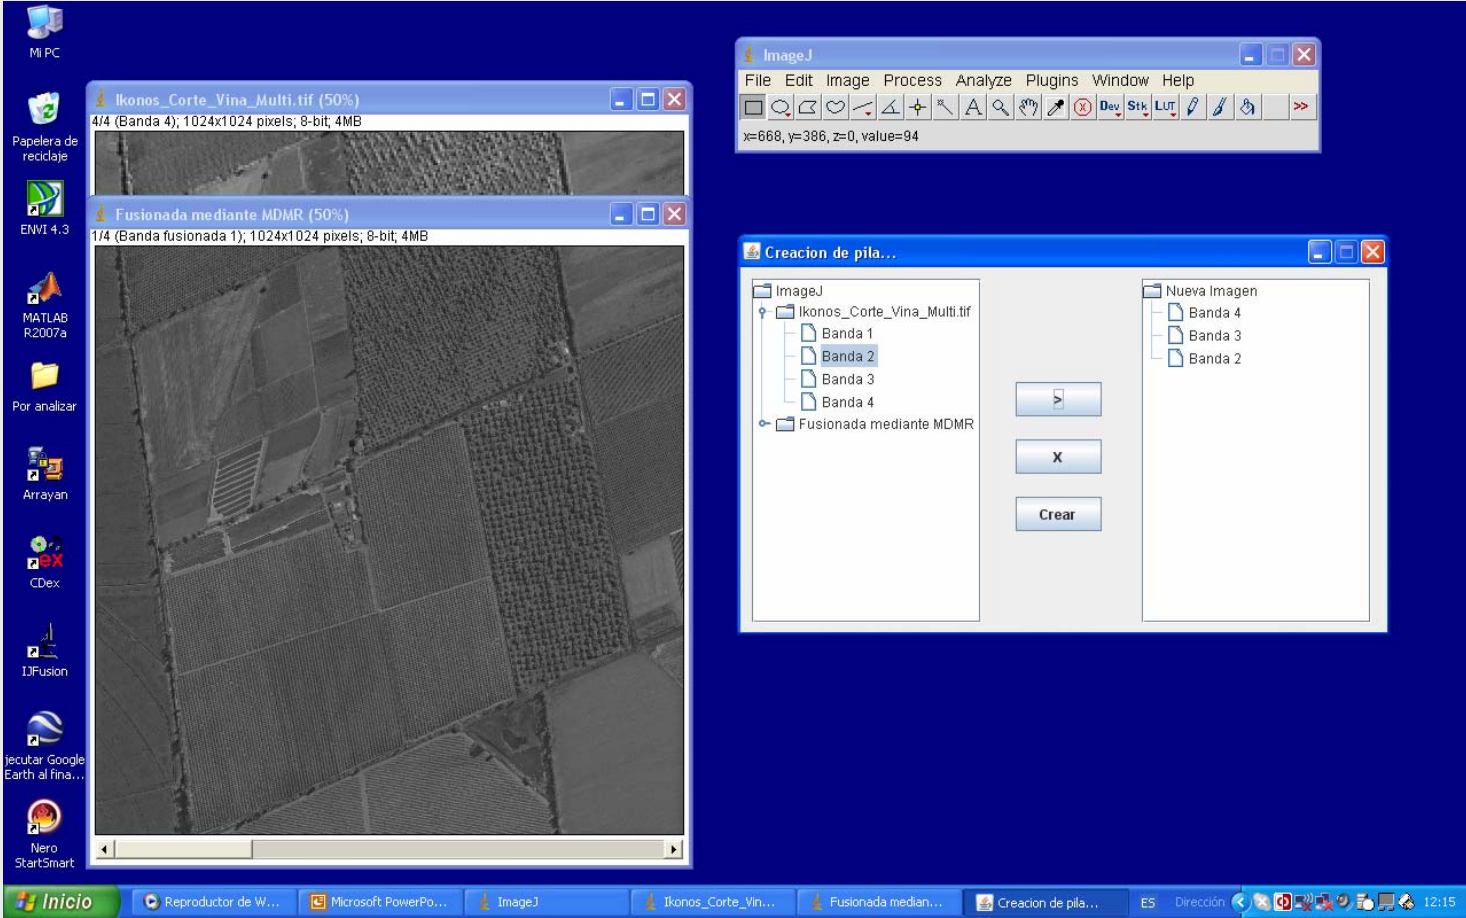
Mi PC

Papelera de reciclaje

ENVI 4.3

MATLAB R2007a

Por analizar

Arrayan

CDex

IJFusion

jecutar Google Earth al fina...

Nero StartSmart

Ikonos_Corte_Vina_Multi.tif (50%)
4/4 (Banda 4); 1024x1024 pixels; 8-bit; 4MB

Fusionada mediante MDMR (50%)
1/4 (Banda fusionada 1); 1024x1024 pixels; 8-bit; 4MB

ImageJ
File Edit Image Process Analyze Plugins Window Help
Dev Stk LUT >>
x=668, y=386, z=0, value=94

Creacion de pila...
ImageJ
Ikonos_Corte_Vina_Multi.tif
Banda 1
Banda 2
Banda 3
Banda 4
Fusionada mediante MDMR

>
X
Crear

Nueva Imagen
Banda 4
Banda 3
Banda 2

Inicio | Reproductor de W... | Microsoft PowerPo... | ImageJ | Ikonos_Corte_Vin... | Fusionada median... | Creacion de pila... | ES | Dirección | 12:15